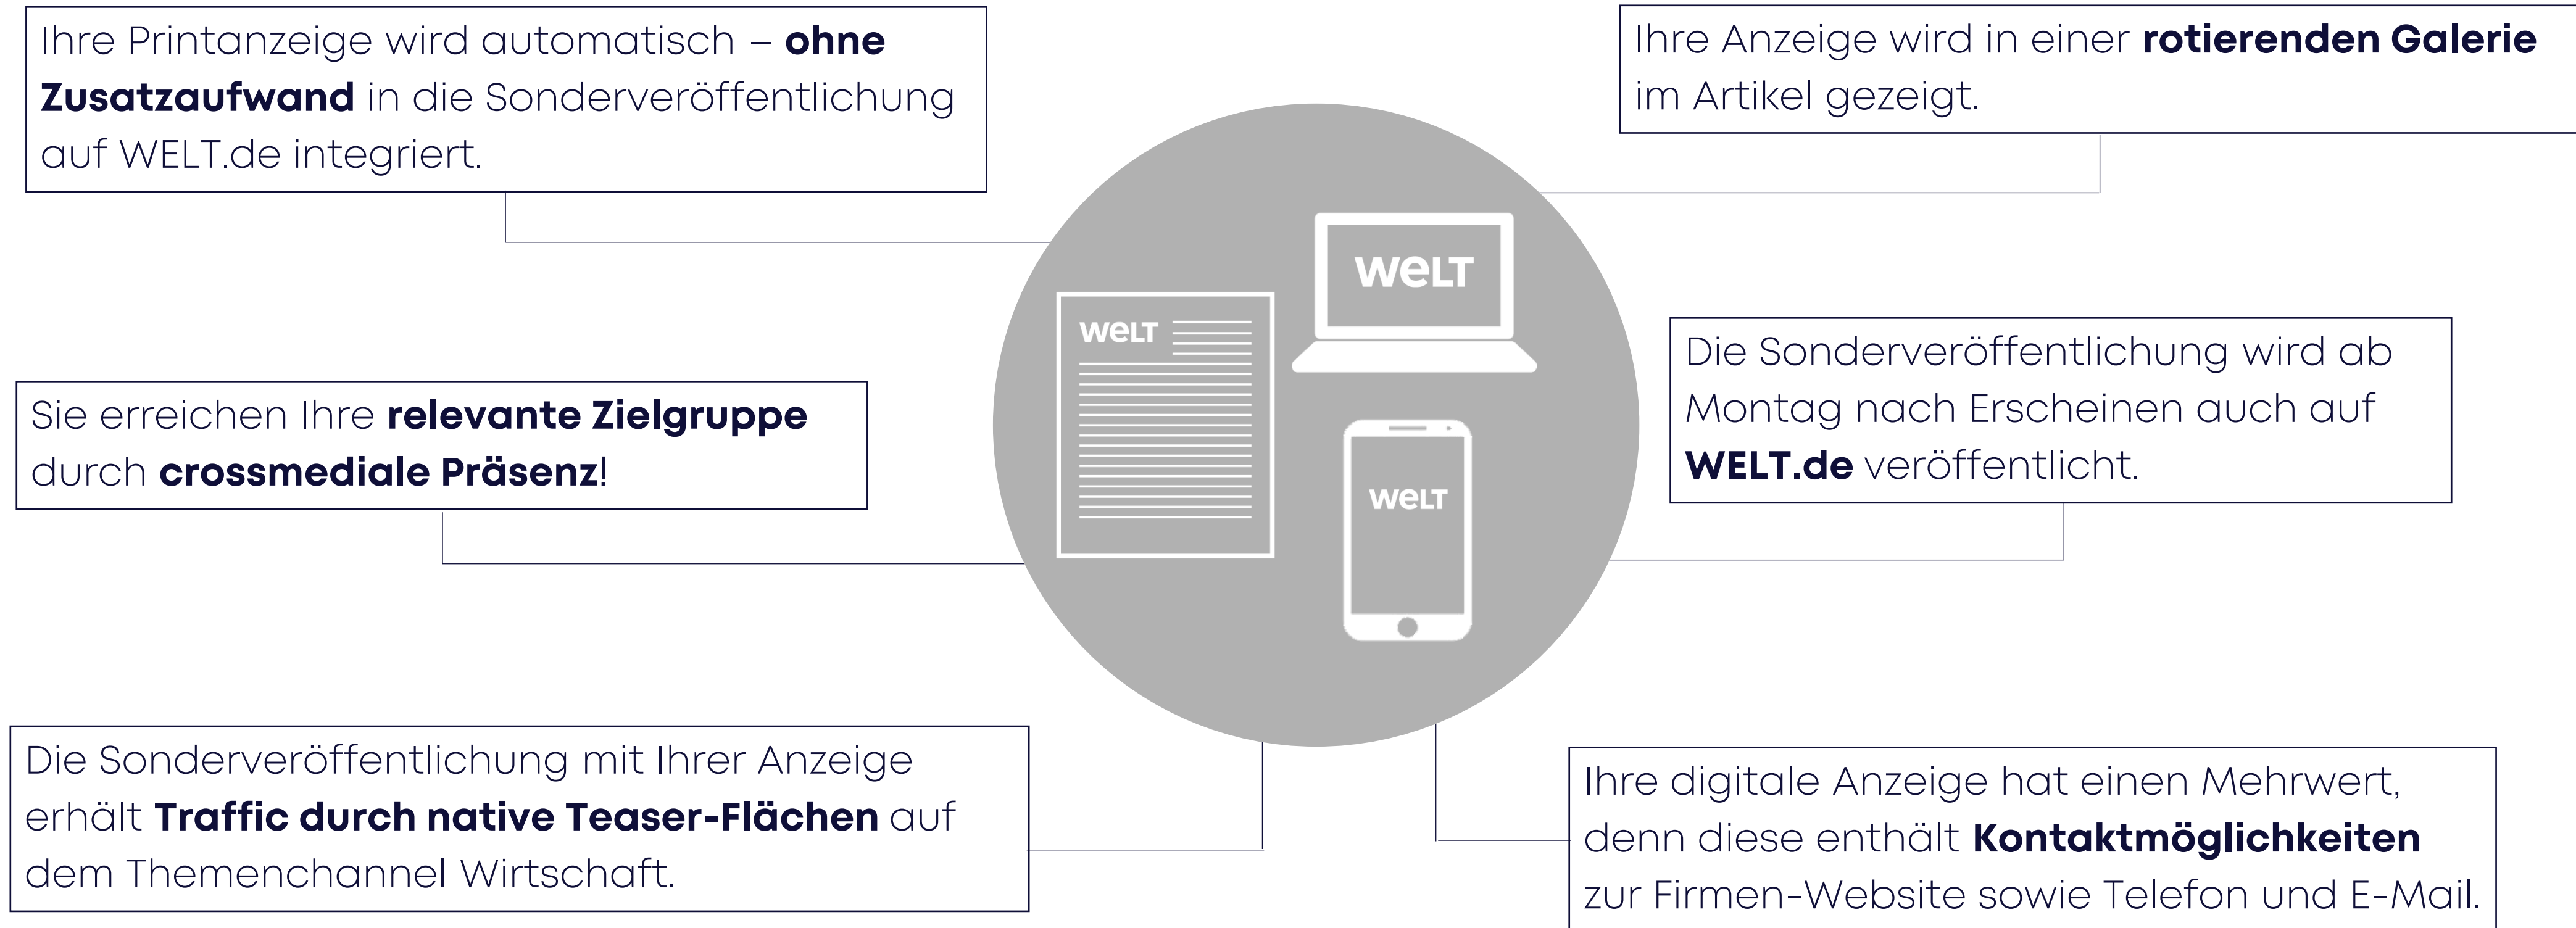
Ihre Printanzeige wird automatisch – ohne Zusatzaufwand in die Sonderveröffentlichung auf WELT.de integriert.

Ihre Anzeige wird in einer rotierenden Galerie im Artikel gezeigt.

WELT

WELT

Sie erreichen Ihre relevante Zielgruppe durch crossmediale Präsenz!

Die Sonderveröffentlichung wird ab Montag nach Erscheinen auch auf WELT.de veröffentlicht.

WELT

Die Sonderveröffentlichung mit Ihrer Anzeige erhält Traffic durch native Teaser-Flächen auf dem Themenchannel Wirtschaft.

Ihre digitale Anzeige hat einen Mehrwert, denn diese enthält Kontaktmöglichkeiten zur Firmen-Website sowie Telefon und E-Mail.